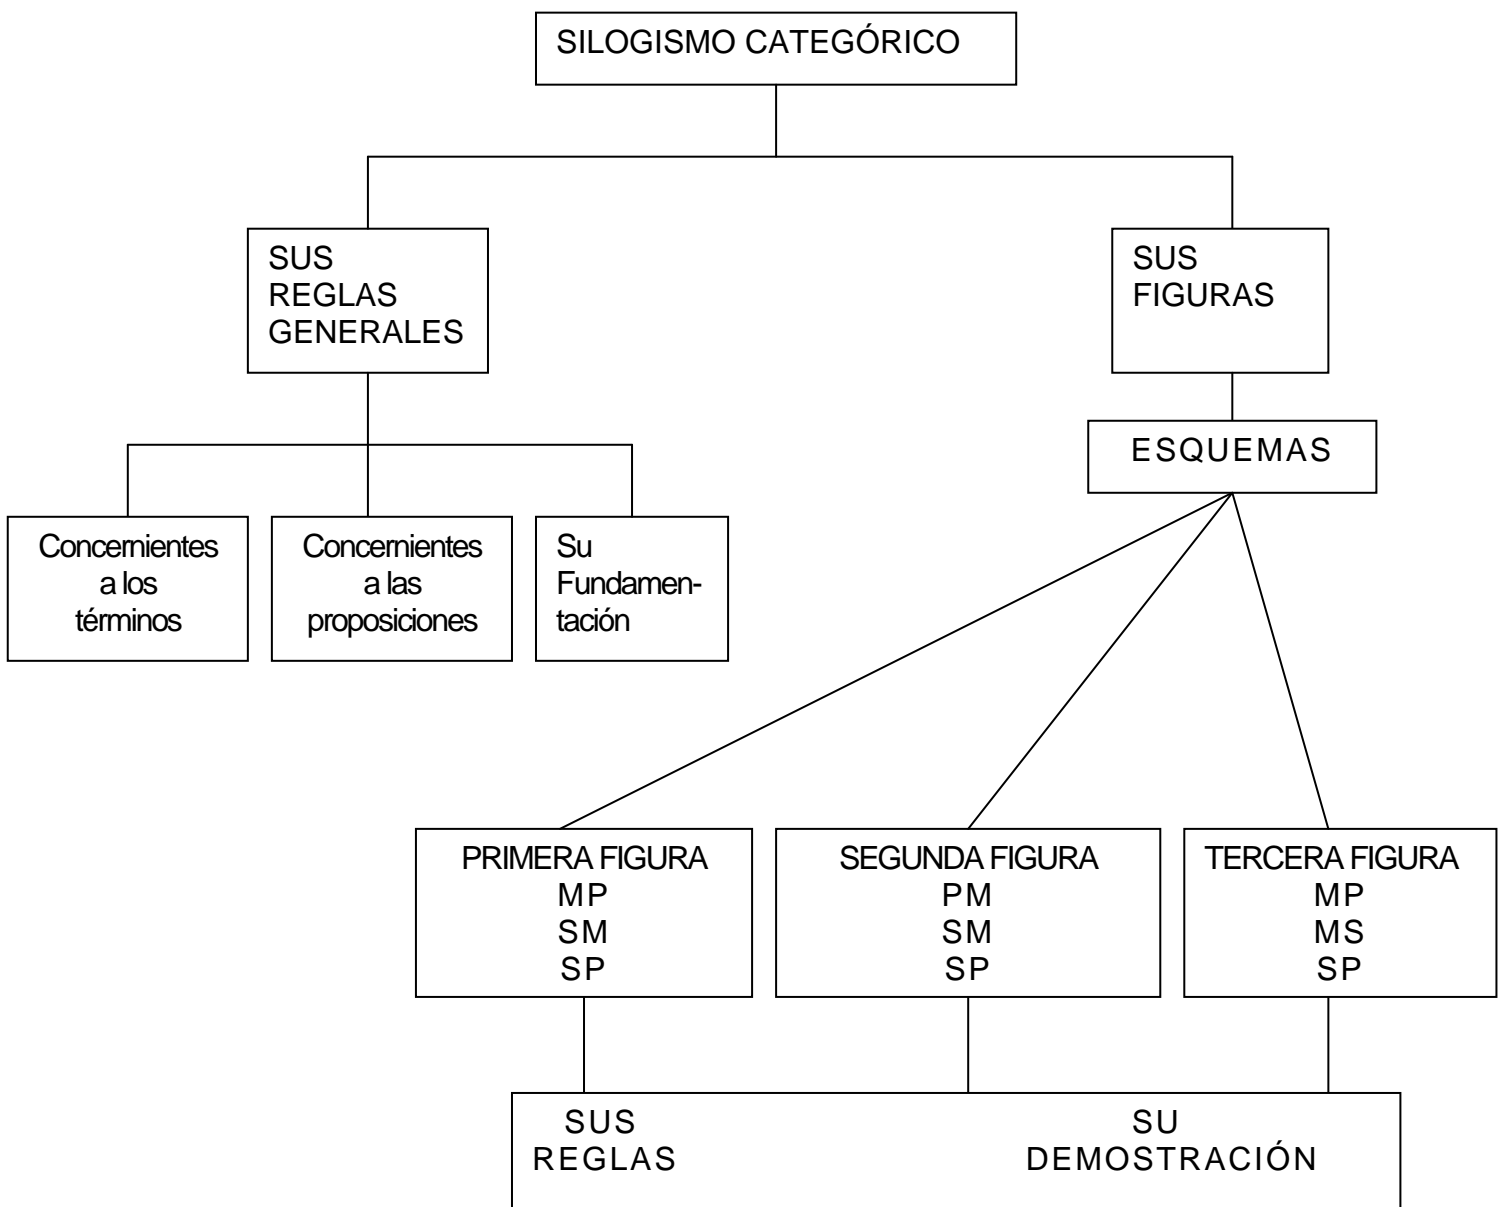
SILOGISMO CATEGÓRICO

SUS REGLAS GENERALES

SUS FIGURAS

Concernientes a los términos

Concernientes a las proposiciones

Su Fundamentación

ESQUEMAS

PRIMERA FIGURA
MP
SM
SP

SEGUNDA FIGURA
PM
SM
SP

TERCERA FIGURA
MP
MS
SP

SUS REGLAS

SU DEMOSTRACIÓN